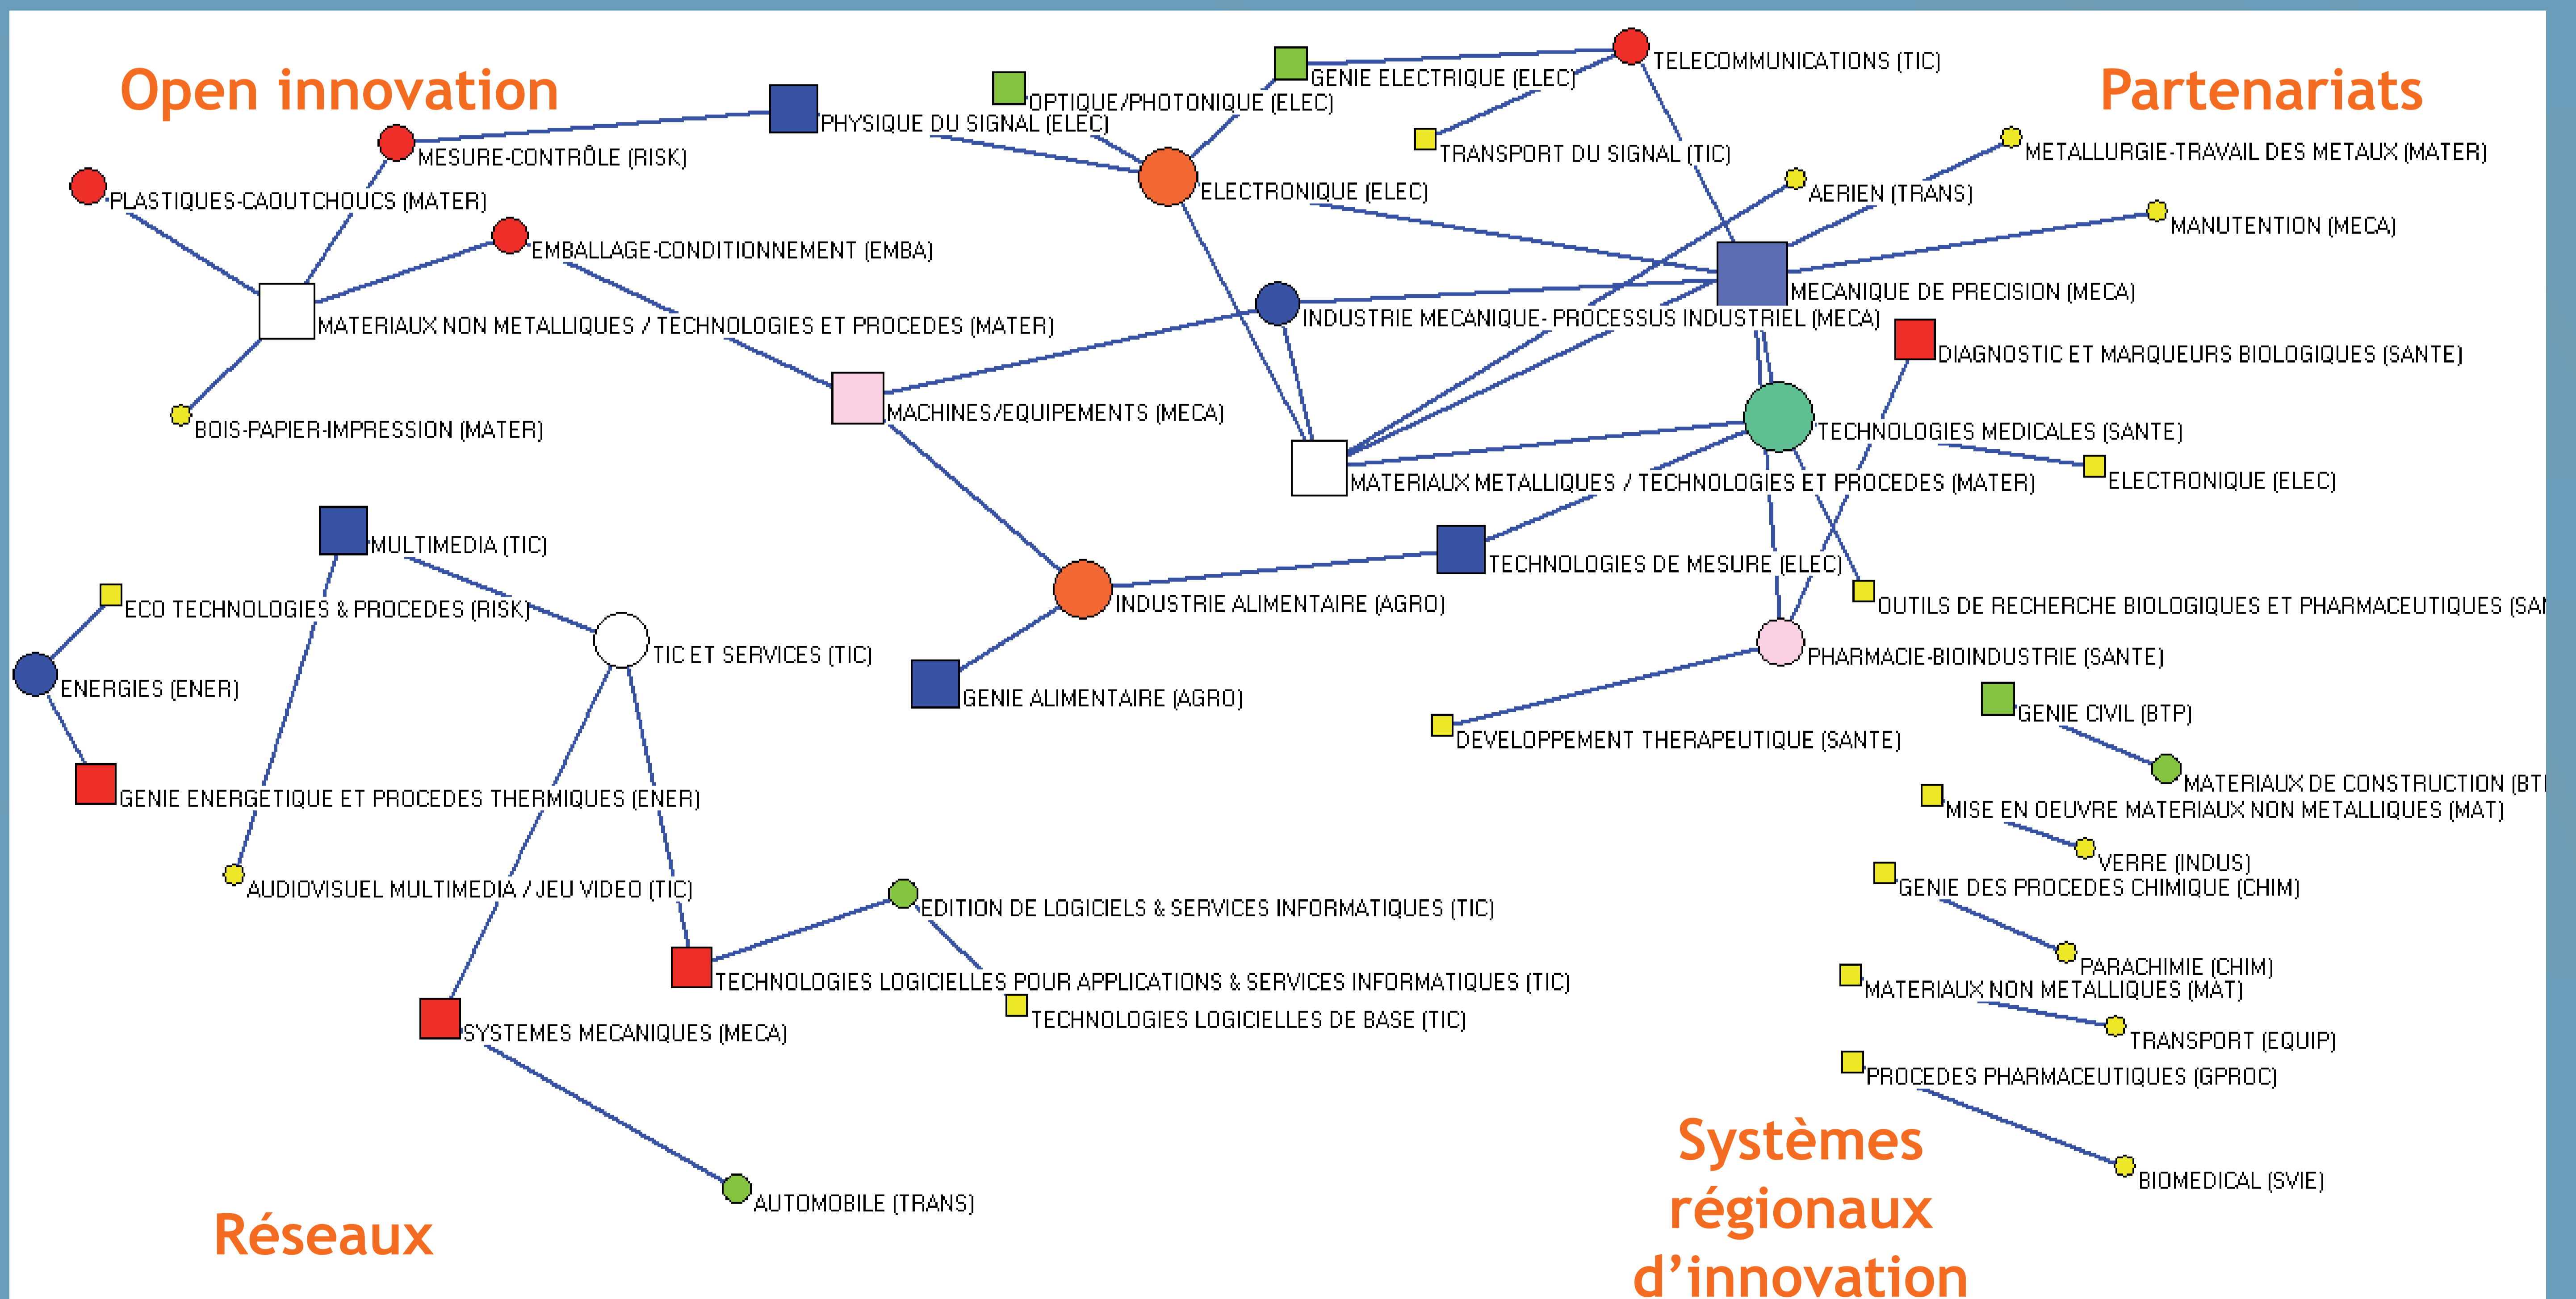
Open innovation

Partenariats

TELECOMMUNICATIONS (TIC)
GENIE ELECTRIQUE (ELEC)
OPTIQUE/PHOTONIQUE (ELEC)
PHYSIQUE DU SIGNAL (ELEC)
TRANSPORT DU SIGNAL (TIC)
METALLURGIE-TRAVAIL DES METAUX (MATER)
MESURE-CONTRÔLE (RISK)
PLASTIQUES-CAOUTCHOUCS (MATER)
ELECTRONIQUE (ELEC)
AERIEN (TRANS)
MANUTENTION (MECA)
EMBALLAGE-CONDITIONNEMENT (EMBA)
MECANIQUE DE PRECISION (MECA)
MATERIAUX NON METALLIQUES / TECHNOLOGIES ET PROCEDES (MATER)
INDUSTRIE MECANIQUE- PROCESSUS INDUSTRIEL (MECA)
DIAGNOSTIC ET MARQUEURS BIOLOGIQUES (SANTE)
MACHINES/EQUIPEMENTS (MECA)
BOIS-PAPIER-IMPRESSION (MATER)
TECHNOLOGIES MEDICALES (SANTE)
ELECTRONIQUE (ELEC)
MATERIAUX METALLIQUES / TECHNOLOGIES ET PROCEDES (MATER)
MULTIMEDIA (TIC)
TECHNOLOGIES DE MESURE (ELEC)
ECO TECHNOLOGIES & PROCEDES (RISK)
INDUSTRIE ALIMENTAIRE (AGRO)
OUTILS DE RECHERCHE BIOLOGIQUES ET PHARMACEUTIQUES (SAN
TIC ET SERVICES (TIC)
PHARMACIE-BIOINDUSTRIE (SANTE)
ENERGIES (ENER)
GENIE ALIMENTAIRE (AGRO)
GENIE CIVIL (BTP)
DEVELOPPEMENT THERAPEUTIQUE (SANTE)
MATERIAUX DE CONSTRUCTION (BT
GENIE ENERGETIQUE ET PROCEDES THERMIQUES (ENER)
MISE EN OEUVRE MATERIAUX NON METALLIQUES (MAT)
VERRE (INDUS)
AUDIOVISUEL MULTIMEDIA / JEU VIDEO (TIC)
GENIE DES PROCEDES CHIMIQUE (CHIM)
EDITION DE LOGICIELS & SERVICES INFORMATIQUES (TIC)
PARACHIMIE (CHIM)
TECHNOLOGIES LOGICIELLES POUR APPLICATIONS & SERVICES INFORMATIQUES (TIC)
MATERIAUX NON METALLIQUES (MAT)
TECHNOLOGIES LOGICIELLES DE BASE (TIC)
SYSTEMES MECANIQUES (MECA)
TRANSPORT (EQUIP)
PROCEDES PHARMACEUTIQUES (GPROC)
BIOMEDICAL (SVIE)
AUTOMOBILE (TRANS)

Réseaux

Systèmes régionaux d’innovation